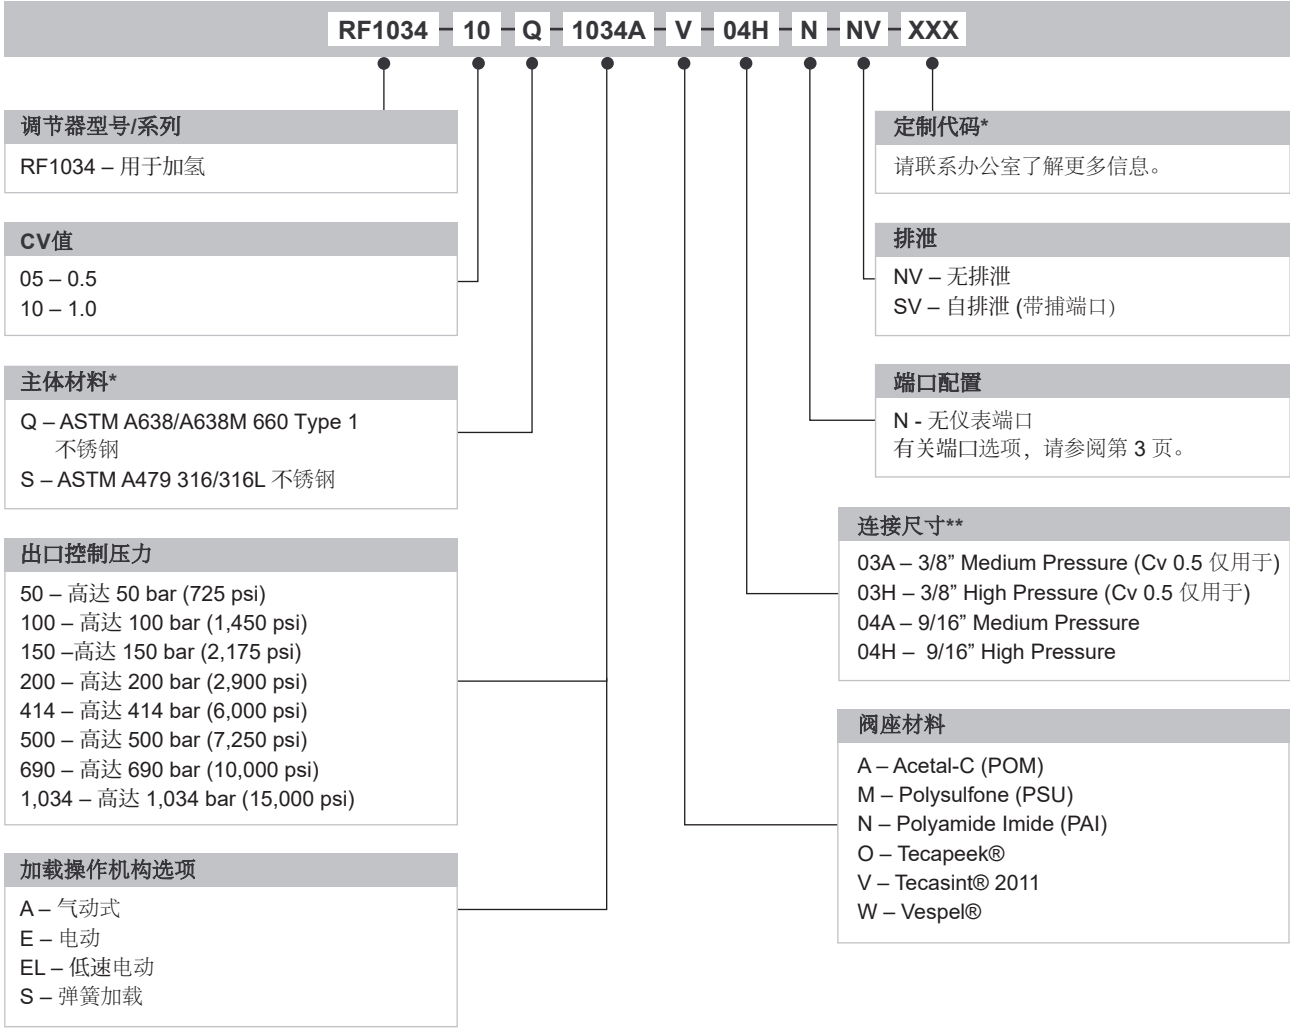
RF1034 - 10 - Q - 1034A - V - 04H - N - NV - XXX

调节器型号/系列
RF1034 – 用于加氢

CV值
05 – 0.5
10 – 1.0

主体材料*
Q – ASTM A638/A638M 660 Type 1 不锈钢
S – ASTM A479 316/316L 不锈钢

出口控制压力
50 – 高达 50 bar (725 psi)
100 – 高达 100 bar (1,450 psi)
150 –高达 150 bar (2,175 psi)
200 – 高达 200 bar (2,900 psi)
414 – 高达 414 bar (6,000 psi)
500 – 高达 500 bar (7,250 psi)
690 – 高达 690 bar (10,000 psi)
1,034 – 高达 1,034 bar (15,000 psi)

加载操作机构选项
A – 气动式
E – 电动
EL – 低速电动
S – 弹簧加载

定制代码*
请联系办公室了解更多信息。

排泄
NV – 无排泄
SV – 自排泄 (带捕端口)

端口配置
N - 无仪表端口
有关端口选项，请参阅第 3 页。

连接尺寸**
03A – 3/8” Medium Pressure (Cv 0.5 仅用于)
03H – 3/8” High Pressure (Cv 0.5 仅用于)
04A – 9/16” Medium Pressure
04H – 9/16” High Pressure

阀座材料
A – Acetal-C (POM)
M – Polysulfone (PSU)
N – Polyamide Imide (PAI)
O – Tecapeek®
V – Tecasint® 2011
W – Vespel®